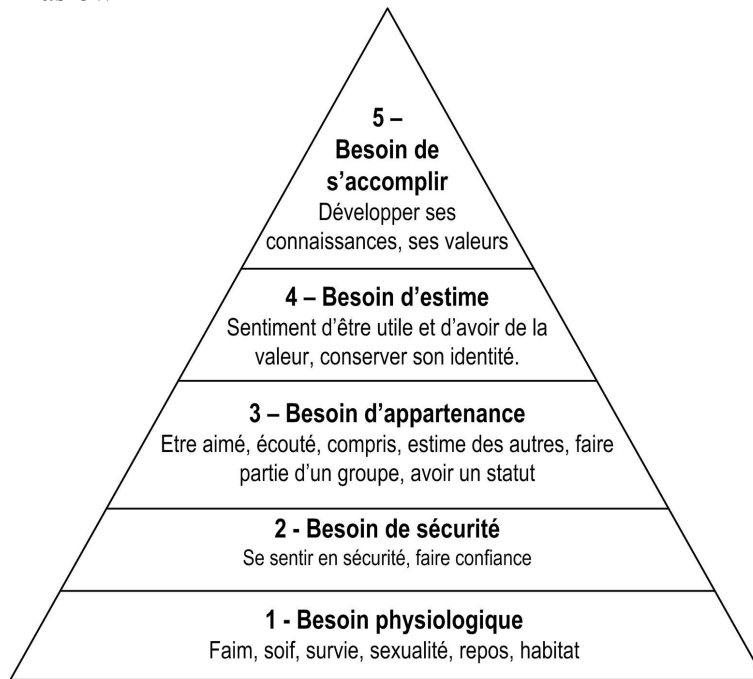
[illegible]

5 –
Besoin de s'accomplir
Développer ses connaissances, ses valeurs

4 – Besoin d'estime
Sentiment d'être utile et d'avoir de la valeur, conserver son identité.

3 – Besoin d'appartenance
Etre aimé, écouté, compris, estime des autres, faire partie d'un groupe, avoir un statut

2 - Besoin de sécurité
Se sentir en sécurité, faire confiance

1 - Besoin physiologique
Faim, soif, survie, sexualité, repos, habitat